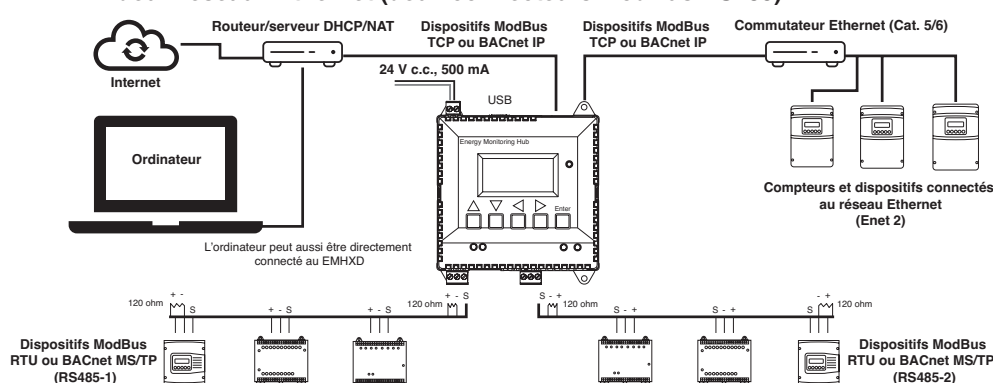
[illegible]

Routeur/serveur DHCP/NAT

Dispositifs ModBus TCP ou BACnet IP

Dispositifs ModBus TCP ou BACnet IP

Commutateur Ethernet (Cat. 5/6)

Internet

24 V c.c., 500 mA

USB

Ordinateur

Energy Monitoring Hub

Enter

Compteurs et dispositifs connectés au réseau Ethernet (Enet 2)

L'ordinateur peut aussi être directement connecté au EMHXD

120 ohm + - S

+ - S

+ - S

120 ohm + - S

S - + 120 ohm

S - +

S - +

S - + 120 ohm

Dispositifs ModBus RTU ou BACnet MS/TP (RS485-1)

Dispositifs ModBus RTU ou BACnet MS/TP (RS485-2)